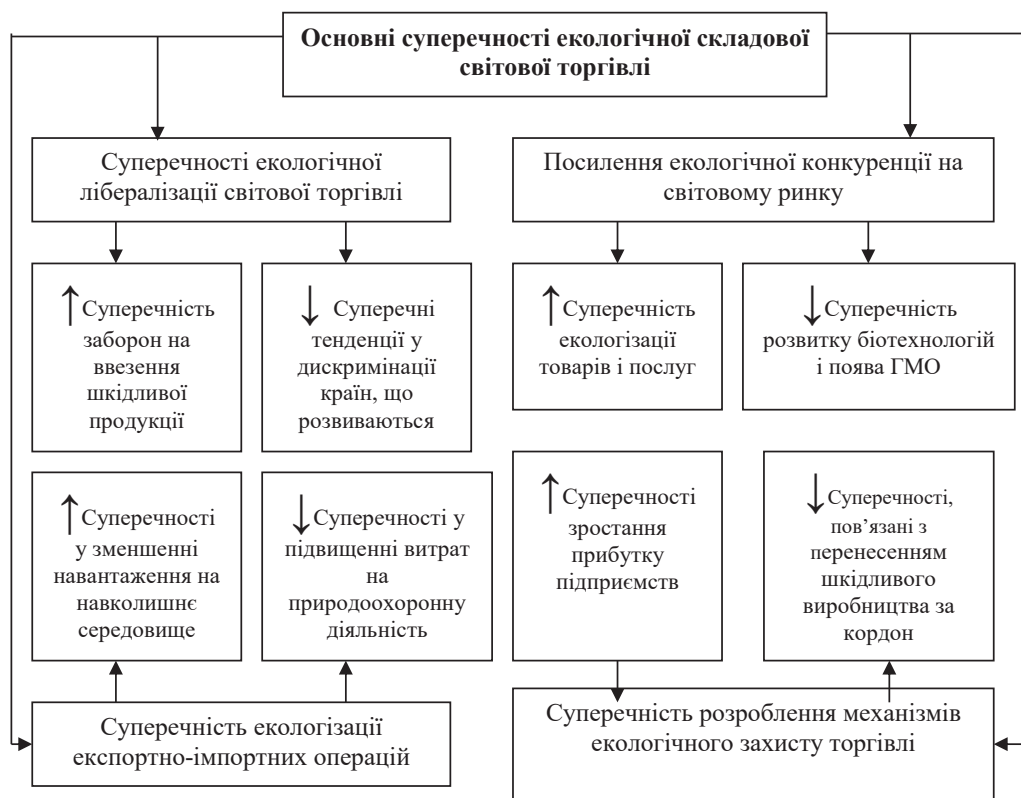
Основні суперечності екологічної складової світової торгівлі

Суперечності екологічної лібералізації світової торгівлі

Посилення екологічної конкуренції на світовому ринку

↑Суперечність заборон на ввезення шкідливої продукції

↓ Суперечні тенденції у дискримінації країн, що розвиваються

↑Суперечність екологізації товарів і послуг

↓Суперечність розвитку біотехнологій і поява ГМО

↑Суперечності у зменшенні навантаження на навколишнє середовище

↓Суперечності у підвищенні витрат на природоохоронну діяльність

↑Суперечності зростання прибутку підприємств

↓Суперечності, пов'язані з перенесенням шкідливого виробництва за кордон

Суперечність екологізації експортно-імпортних операцій

Суперечність розроблення механізмів екологічного захисту торгівлі